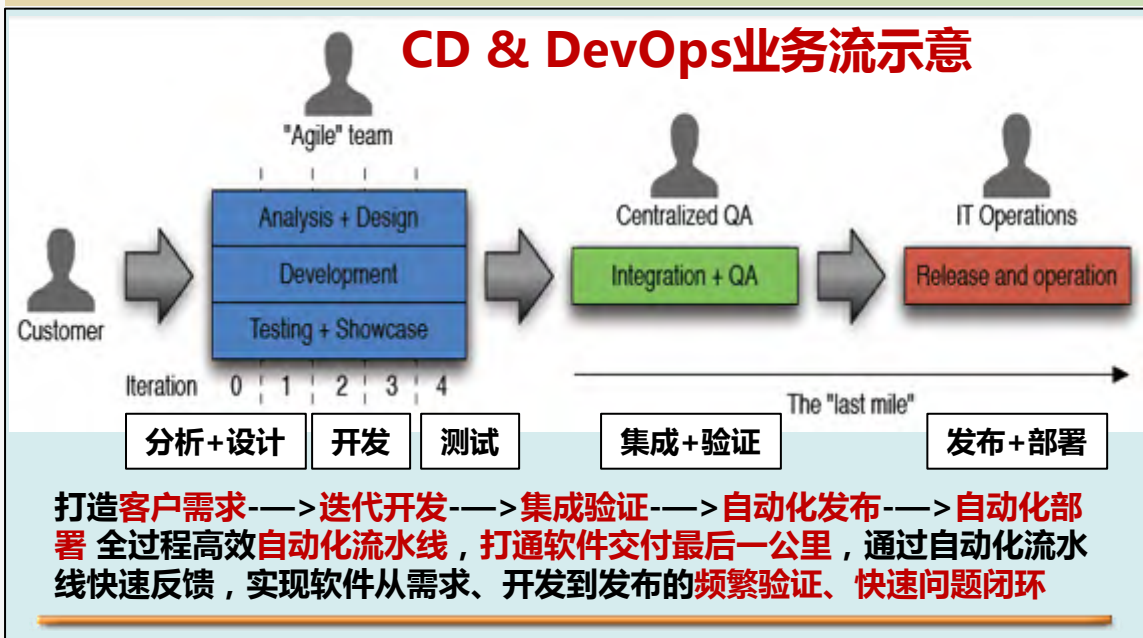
CD & DevOps业务流示意

"Agile" team

Analysis + Design

Development

Testing + Showcase

Customer

Iteration 0 1 2 3 4

Centralized QA

Integration + QA

IT Operations

Release and operation

The "last mile"

分析+设计

开发

测试

集成+验证

发布+部署

打造客户需求-—>迭代开发-—>集成验证-—>自动化发布-—>自动化部署 全过程高效自动化流水线，打通软件交付最后一公里，通过自动化流水线快速反馈，实现软件从需求、开发到发布的频繁验证、快速问题闭环